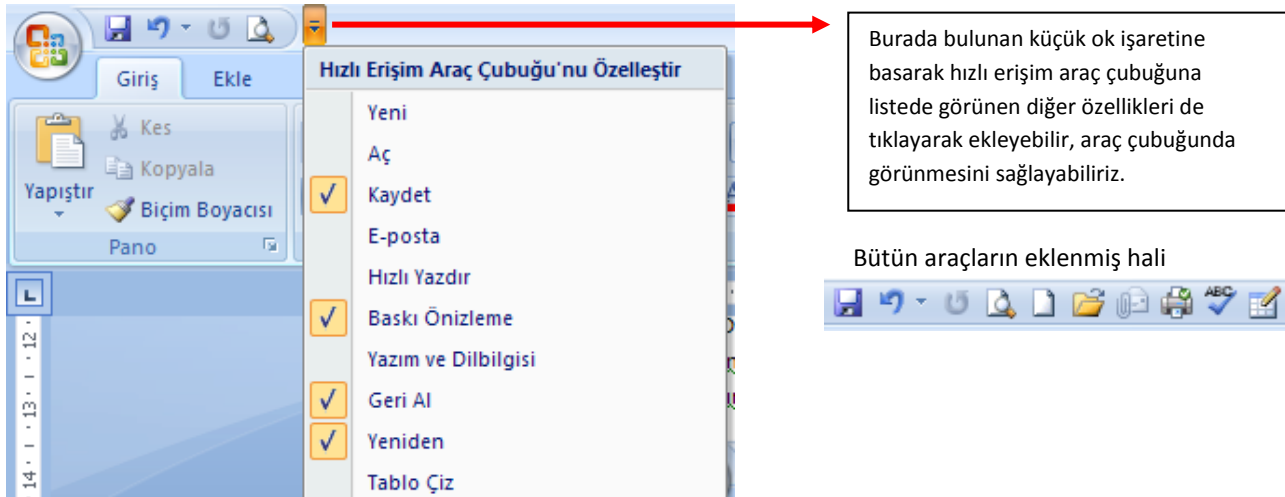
Giriş Ekle

Kes
Kopyala
Yapıştır
Biçim Boyacısı
Pano

L
· 12 ·
· 13 ·
14 ·

Hızlı Erişim Araç Çubuğu'nu Özelleştir
Yeni
Aç
✓ Kaydet
E-posta
Hızlı Yazdır
✓ Baskı Önizleme
Yazım ve Dilbilgisi
✓ Geri Al
✓ Yeniden
Tablo Çiz

Burada bulunan küçük ok işaretine basarak hızlı erişim araç çubuğuna listede görünen diğer özellikleri de tıklayarak ekleyebilir, araç çubuğunda görünmesini sağlayabiliriz.

Bütün araçların eklenmiş hali